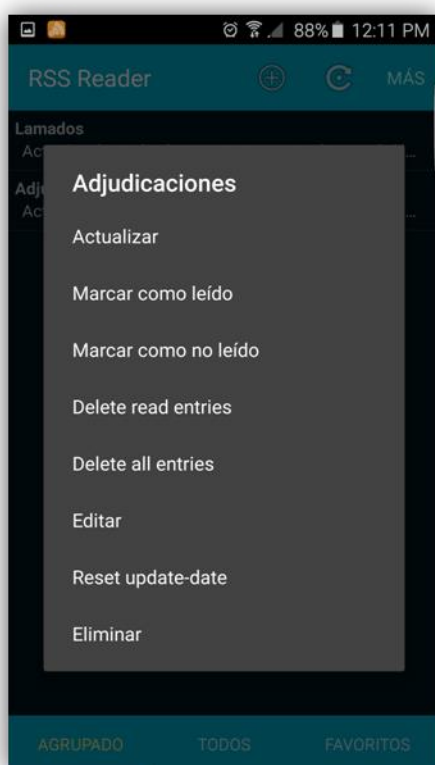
88% 12:11 PM

RSS Reader MÁS

Lamados
Ac

Adj
Ac

Adjudicaciones

Actualizar

Marcar como leído

Marcar como no leído

Delete read entries

Delete all entries

Editar

Reset update-date

Eliminar

AGRUPADO TODOS FAVORITOS